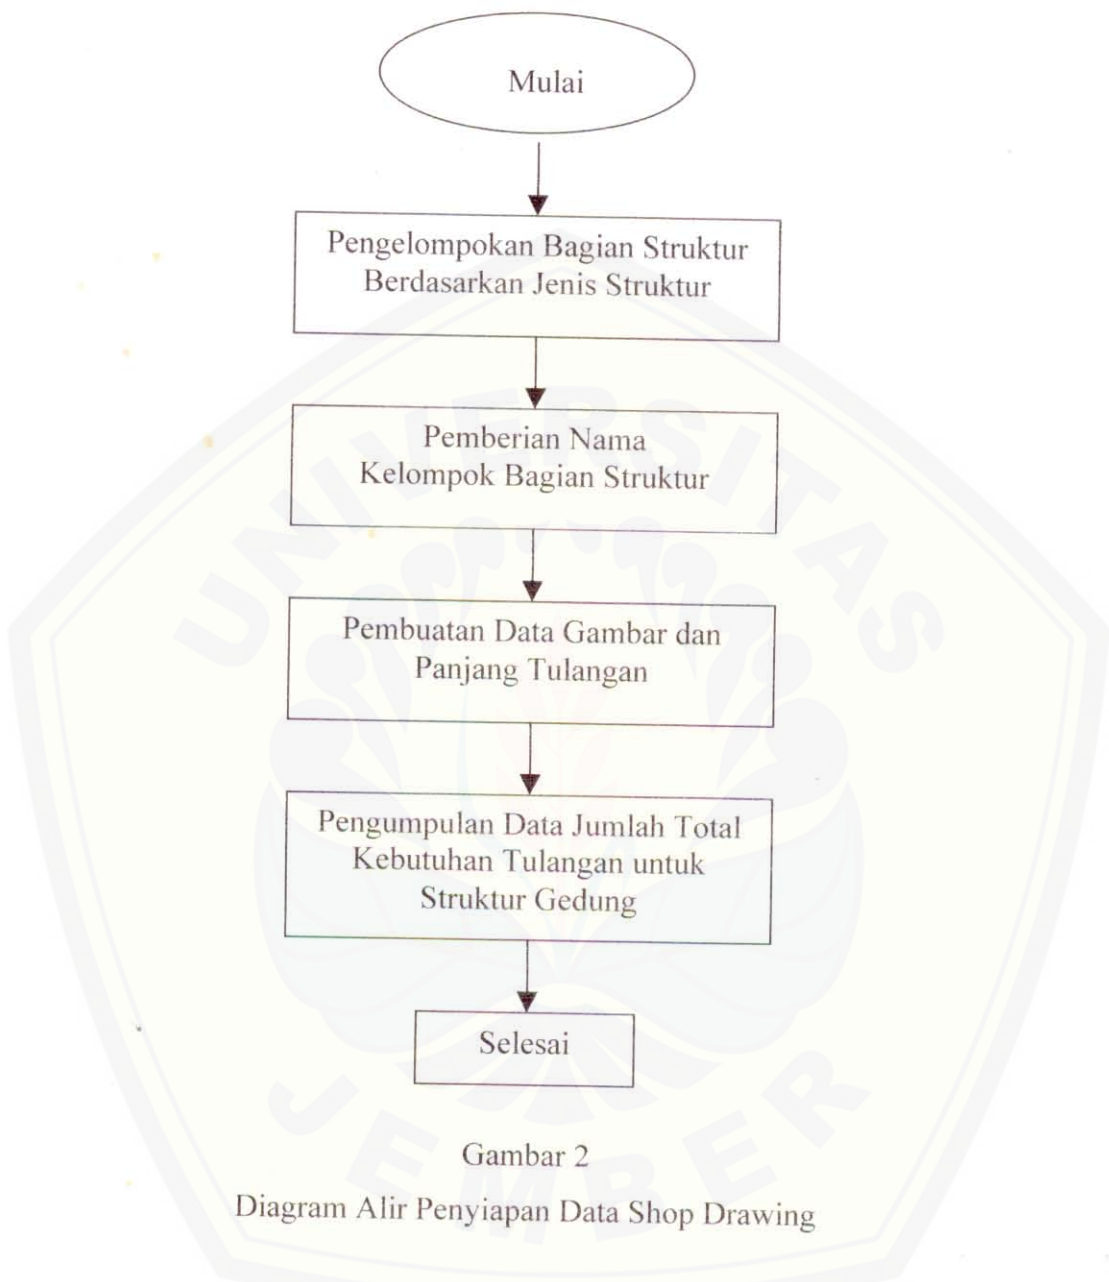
Mulai

Pengelompokan Bagian Struktur Berdasarkan Jenis Struktur

Pemberian Nama Kelompok Bagian Struktur

Pembuatan Data Gambar dan Panjang Tulangan

Pengumpulan Data Jumlah Total Kebutuhan Tulangan untuk Struktur Gedung

Selesai

Gambar 2
Diagram Alir Penyiapan Data Shop Drawing

UNIVERSITAS JEMBER